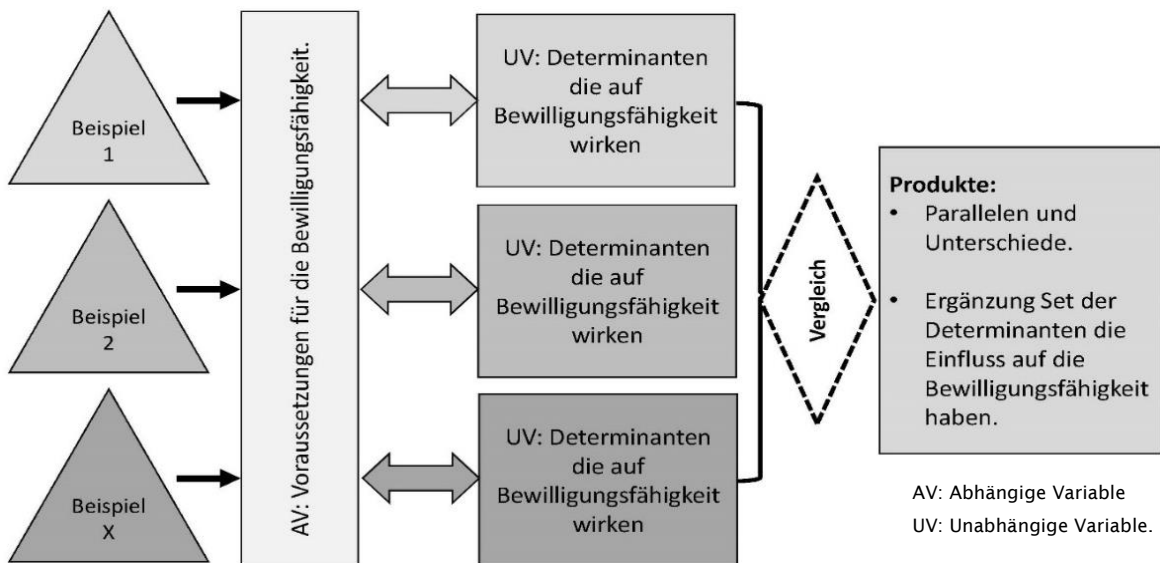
Beispiel 1

Beispiel 2

Beispiel X

AV: Voraussetzungen für die Bewilligungsfähigkeit.

UV: Determinanten die auf Bewilligungsfähigkeit wirken

UV: Determinanten die auf Bewilligungsfähigkeit wirken

UV: Determinanten die auf Bewilligungsfähigkeit wirken

Vergleich

Produkte:
- Parallelen und Unterschiede.
- Ergänzung Set der Determinanten die Einfluss auf die Bewilligungsfähigkeit haben.

AV: Abhängige Variable
UV: Unabhängige Variable.